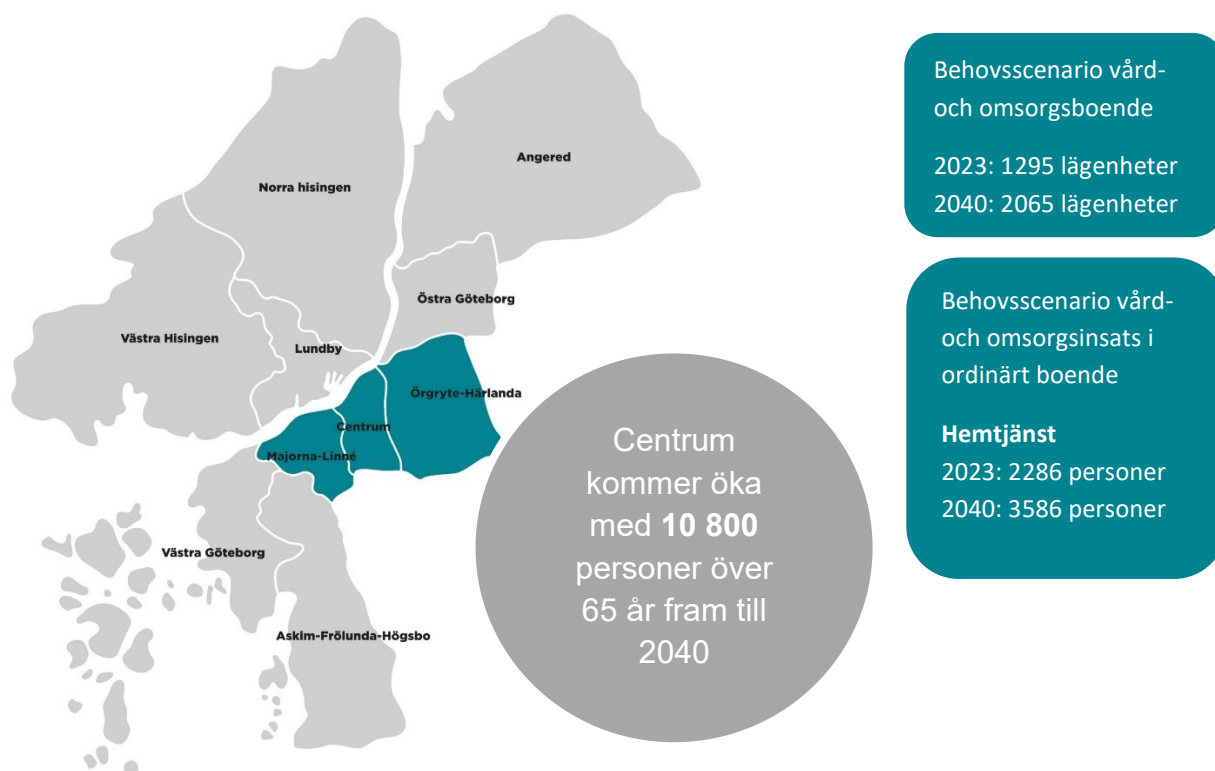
Angered

Norra hisingen

Östra Göteborg

Västra Hisingen

Lundby

Örgryte-Härlanda

Centrum

Majorna-Linné

Västra Göteborg

Askim-Frölunda-Högsbo

Centrum kommer öka med **10 800** personer över 65 år fram till 2040

Behovsscenario vård- och omsorgsboende

2023: 1295 lägenheter
2040: 2065 lägenheter

Behovsscenario vård- och omsorgsinsats i ordinärt boende

**Hemtjänst**
2023: 2286 personer
2040: 3586 personer